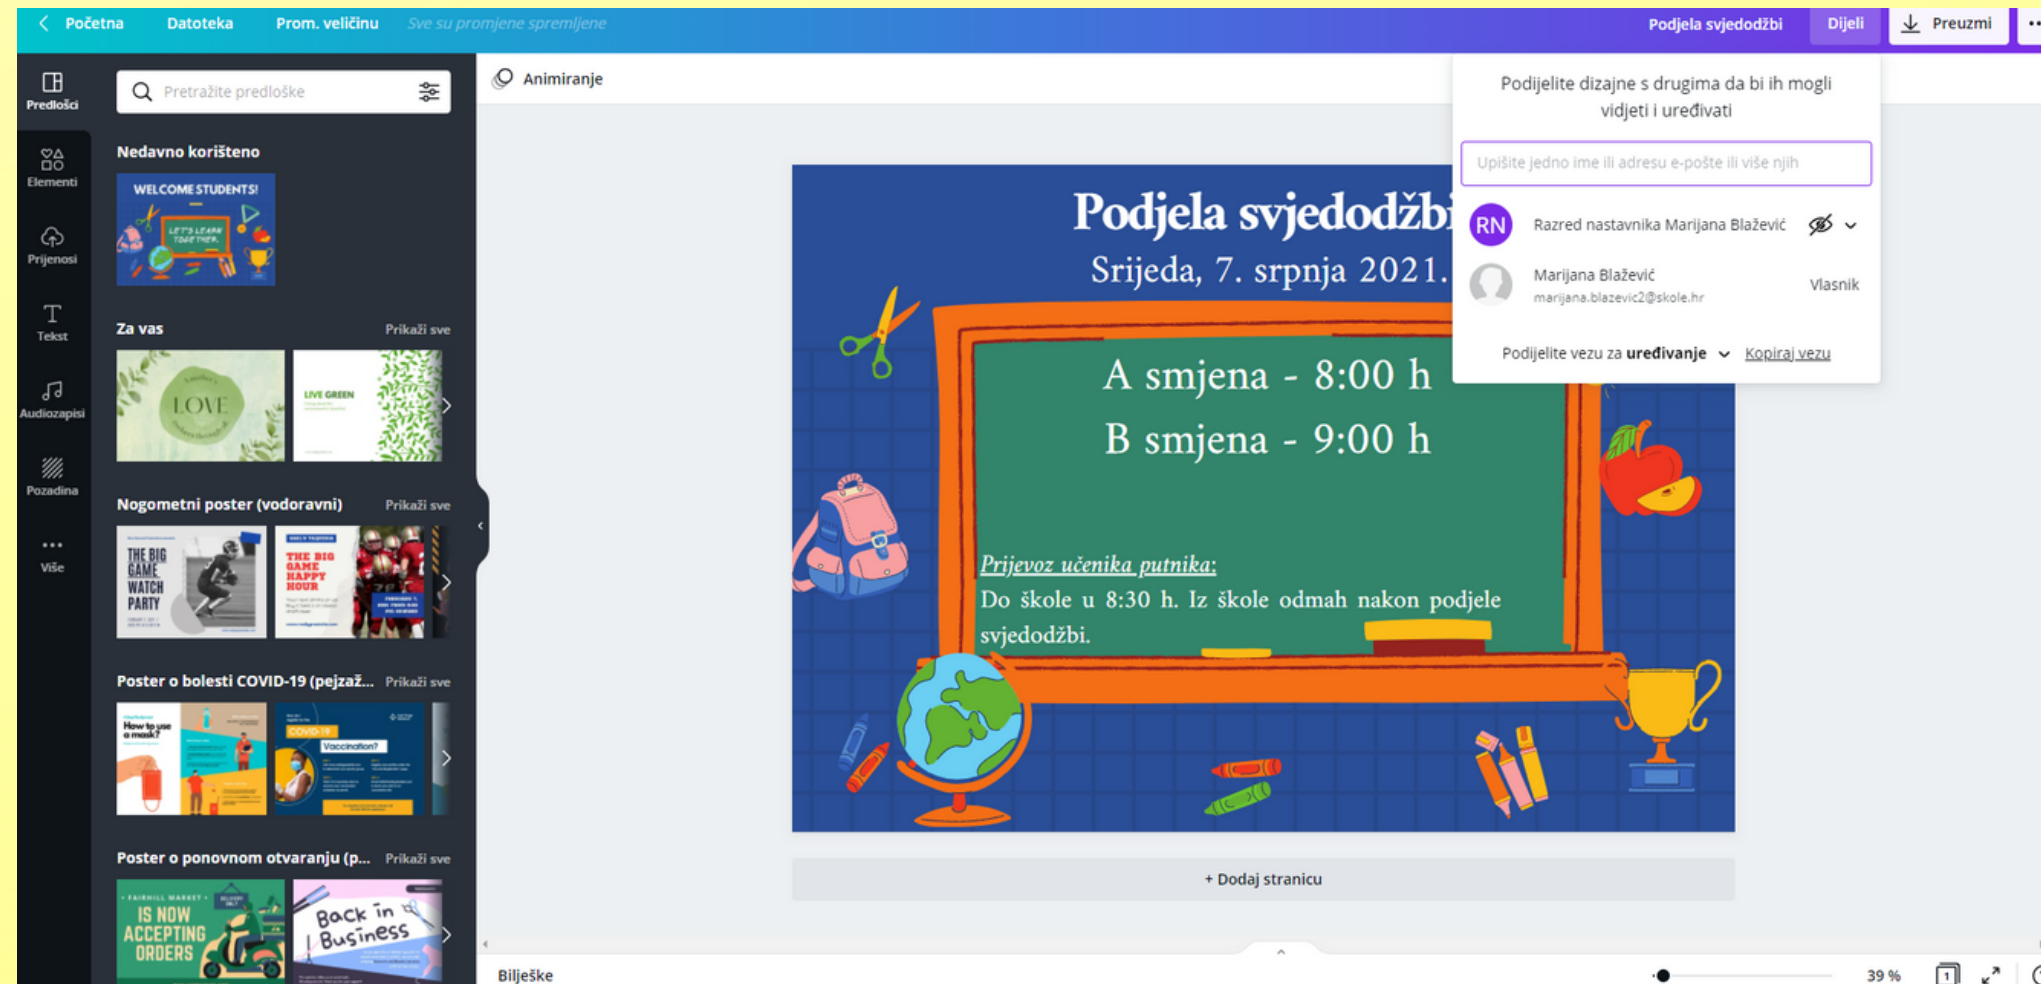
Početna Datoteka Prom. veličinu Sve su promjene spremljene

Podjela svjedodžbi Dijeli Preuzmi ...

Predlošci

Elementi

Prijenosi

Tekst

Audiozapisi

Pozadina

Više

Pretražite predloške

Nedavno korišteno

WELCOME STUDENTS!

LET'S LEARN TOGETHER

Za vas Prikaži sve

LOVE

LIVE GREEN

Nogometni poster (vodoravni) Prikaži sve

THE BIG GAME WATCH PARTY

THE BIG GAME HAPPY HOUR

Poster o bolesti COVID-19 (pejzaž... Prikaži sve

How to use a mask?

COVID-19

Vaccination?

Poster o ponovnom otvaranju (p... Prikaži sve

IS NOW ACCEPTING ORDERS

Back in Business

Animiranje

Podjela svjedodžbi

Srijeda, 7. srpnja 2021.

A smjena - 8:00 h

B smjena - 9:00 h

Prijevoz učenika putnika:

Do škole u 8:30 h. Iz škole odmah nakon podjele svjedodžbi.

+ Dodaj stranicu

Podijelite dizajne s drugima da bi ih mogli vidjeti i uređivati

Upišite jedno ime ili adresu e-pošte ili više njih

RN Razred nastavnika Marijana Blažević

Marijana Blažević
marijana.blazevic2@skole.hr Vlasnik

Podijelite vezu za uređivanje Kopiraj vezu

Bilješke

39 %

1